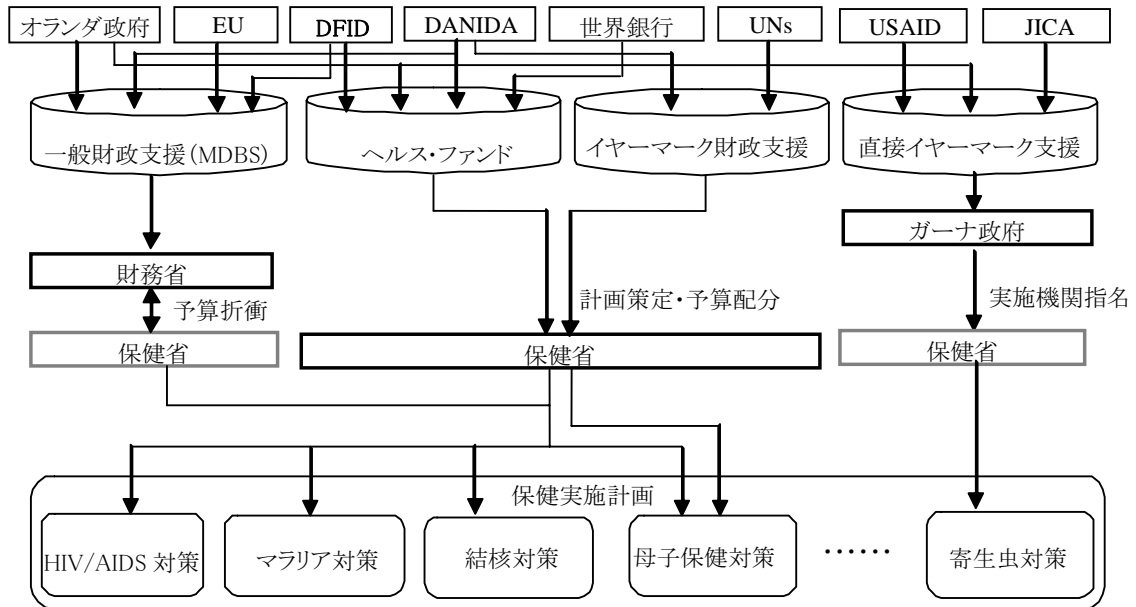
オランダ政府

EU

DFID

DANIDA

世界銀行

UNs

USAID

JICA

一般財政支援(MDBS)

ヘルス・ファンド

イヤーマーク財政支援

直接イヤーマーク支援

ガーナ政府

財務省

予算折衝

計画策定・予算配分

実施機関指名

保健省

保健省

保健省

保健実施計画

HIV/AIDS 対策

マラリア対策

結核対策

母子保健対策

……

寄生虫対策